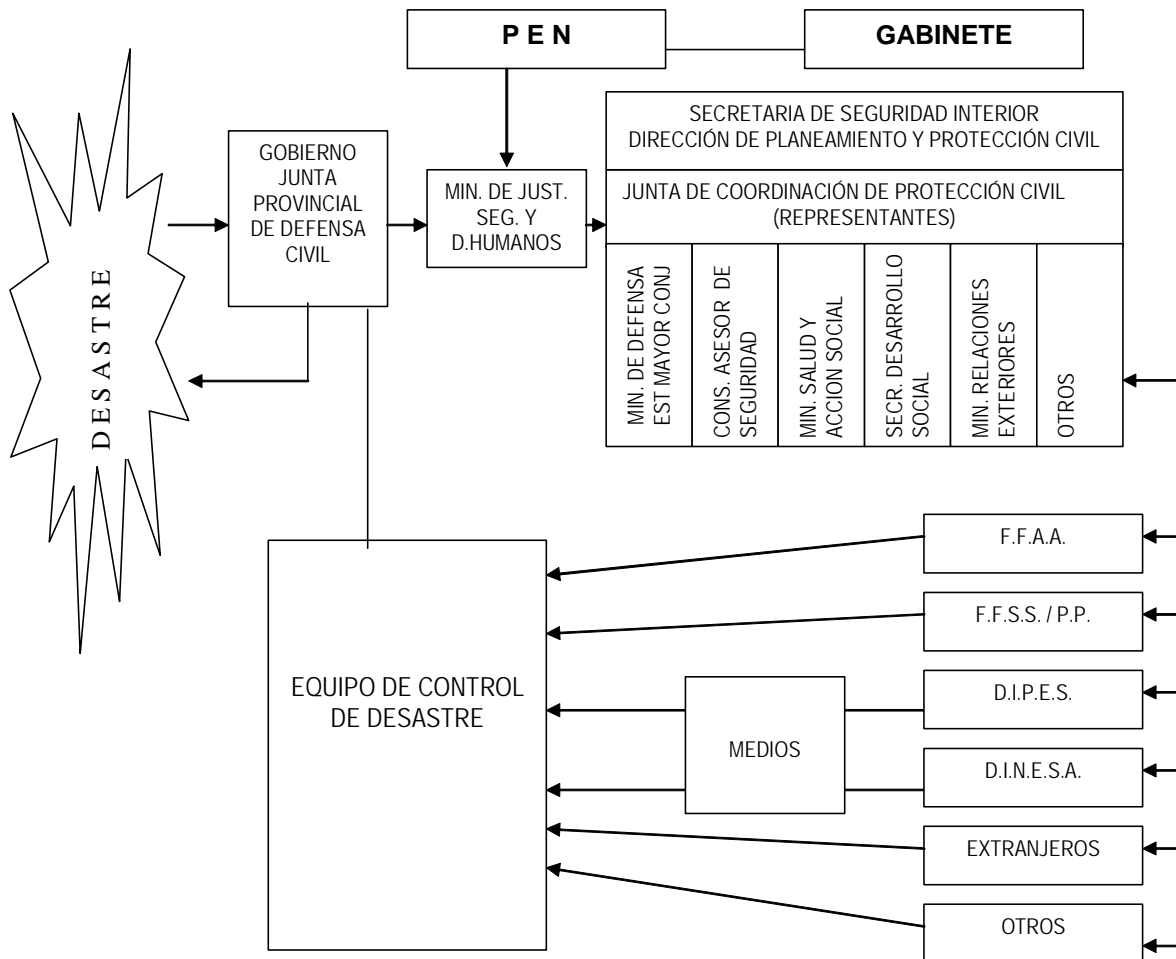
P E N

GABINETE

D E S A S T R E

GOBIERNO JUNTA PROVINCIAL DE DEFENSA CIVIL

MIN. DE JUST. SEG. Y D.HUMANOS

SECRETARIA DE SEGURIDAD INTERIOR
DIRECCIÓN DE PLANEAMIENTO Y PROTECCIÓN CIVIL

JUNTA DE COORDINACIÓN DE PROTECCIÓN CIVIL (REPRESENTANTES)

| MIN. DE DEFENSA EST MAYOR CONJ | CONS. ASESOR DE SEGURIDAD | MIN. SALUD Y ACCION SOCIAL | SECR. DESARROLLO SOCIAL | MIN. RELACIONES EXTERIORES | OTROS |
|---|---|---|---|---|---|

EQUIPO DE CONTROL DE DESASTRE

MEDIOS

F.F.A.A.

F.F.S.S. / P.P.

D.I.P.E.S.

D.I.N.E.S.A.

EXTRANJEROS

OTROS